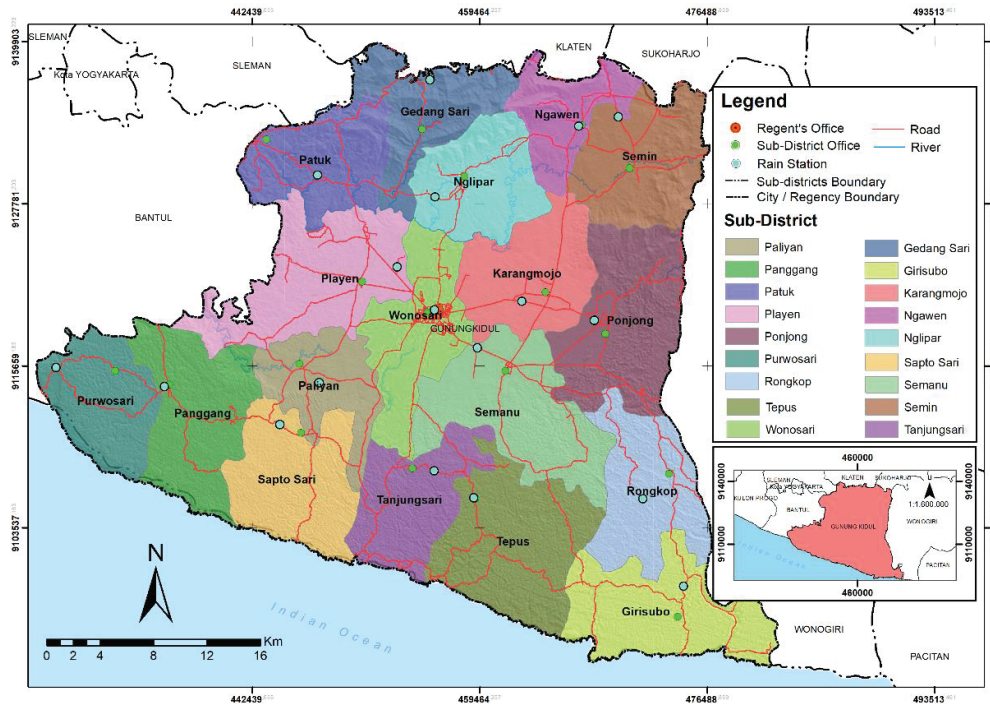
442439 459464 476488 493513

9139903
9127781
9115659
9103537

SLEMAN
Kota YOGYAKARTA
SLEMAN
KLATEN
SUKOHARJO
BANTUL
Gedang Sari
Ngawen
Patuk
Semin
Nglipar
Playen
Karangmojo
Wonosari
GUNUNGKIDUL
Ponjong
Purwosari
Panggang
Paliyan
Semanu
Sapto Sari
Tanjungsari
Rongkop
Tepus
Girisubo
Indian Ocean
WONOGIRI
PACITAN

Legend
Regent's Office
Sub-District Office
Rain Station
Road
River
Sub-districts Boundary
City / Regency Boundary

Sub-District

| | |
|---|---|
| Paliyan | Gedang Sari |
| Panggang | Girisubo |
| Patuk | Karangmojo |
| Playen | Ngawen |
| Ponjong | Nglipar |
| Purwosari | Sapto Sari |
| Rongkop | Semanu |
| Tepus | Semin |
| Wonosari | Tanjungsari |

460000
9140000
9110000
SLEMAN
KOTA YOGYAKARTA
KLATEN
SUKOHARJO
KULON PROGO
BANTUL
WONOGIRI
GUNUNG KIDUL
PACITAN
Indian Ocean
1:1.600.000

N
Km
0 2 4 8 12 16

442439 459464 476488 493513